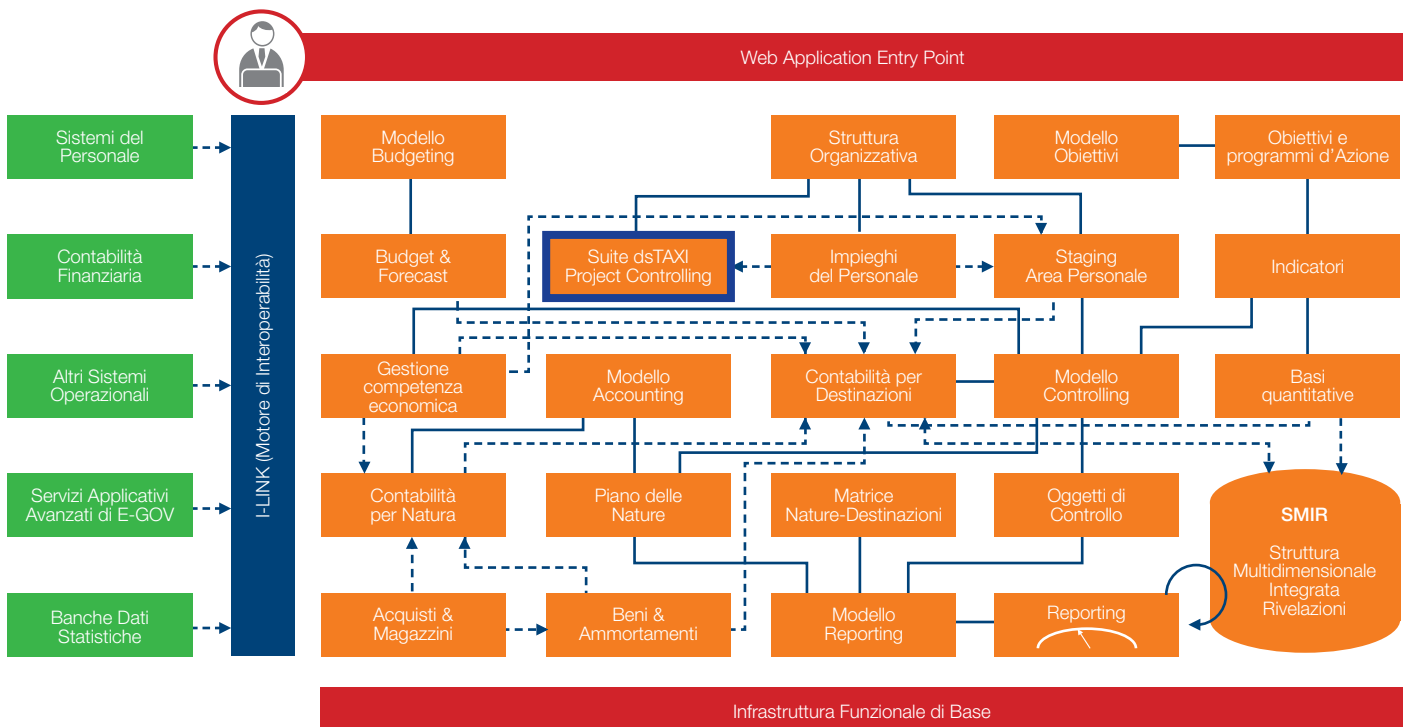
Web Application Entry Point

Sistemi del Personale

Contabilità Finanziaria

Altri Sistemi Operazionali

Servizi Applicativi Avanzati di E-GOV

Banche Dati Statistiche

I-LINK (Motore di Interoperabilità)

Modello Budgeting

Struttura Organizzativa

Modello Obiettivi

Obiettivi e programmi d'Azione

Budget & Forecast

Suite dsTAXI Project Controlling

Impieghi del Personale

Staging Area Personale

Indicatori

Gestione competenza economica

Modello Accounting

Contabilità per Destinazioni

Modello Controlling

Basi quantitative

Contabilità per Natura

Piano delle Nature

Matrice Nature-Destinazioni

Oggetti di Controllo

SMIR

Struttura Multidimensionale Integrata Rivelazioni

Acquisti & Magazzini

Beni & Ammortamenti

Modello Reporting

Reporting

Infrastruttura Funzionale di Base